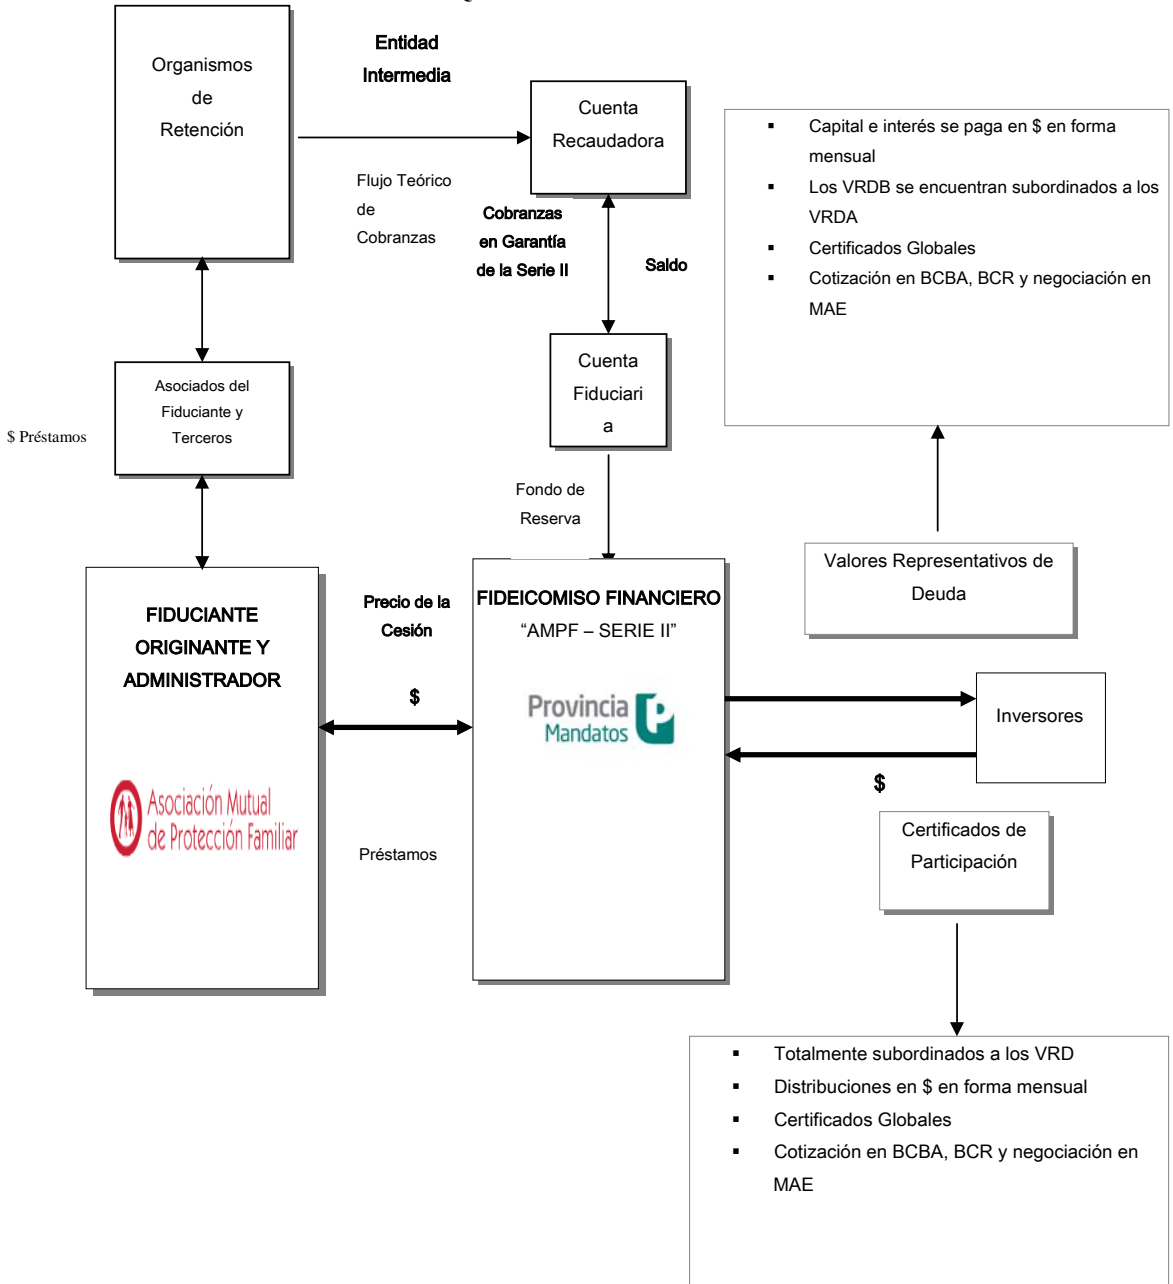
Organismos de Retención

Entidad Intermedia

Cuenta Recaudadora

Flujo Teórico de Cobranzas

Cobranzas en Garantía de la Serie II

Saldo

- Capital e interés se paga en $ en forma mensual
- Los VRDB se encuentran subordinados a los VRDA
- Certificados Globales
- Cotización en BCBA, BCR y negociación en MAE

Cuenta Fiduciaria

Asociados del Fiduciante y Terceros

$ Préstamos

Fondo de Reserva

Valores Representativos de Deuda

FIDUCIANTE ORIGINANTE Y ADMINISTRADOR

Asociación Mutual de Protección Familiar

Precio de la Cesión

$

Préstamos

FIDEICOMISO FINANCIERO
"AMPF – SERIE II"

Provincia Mandatos

Inversores

$

Certificados de Participación

- Totalmente subordinados a los VRD
- Distribuciones en $ en forma mensual
- Certificados Globales
- Cotización en BCBA, BCR y negociación en MAE